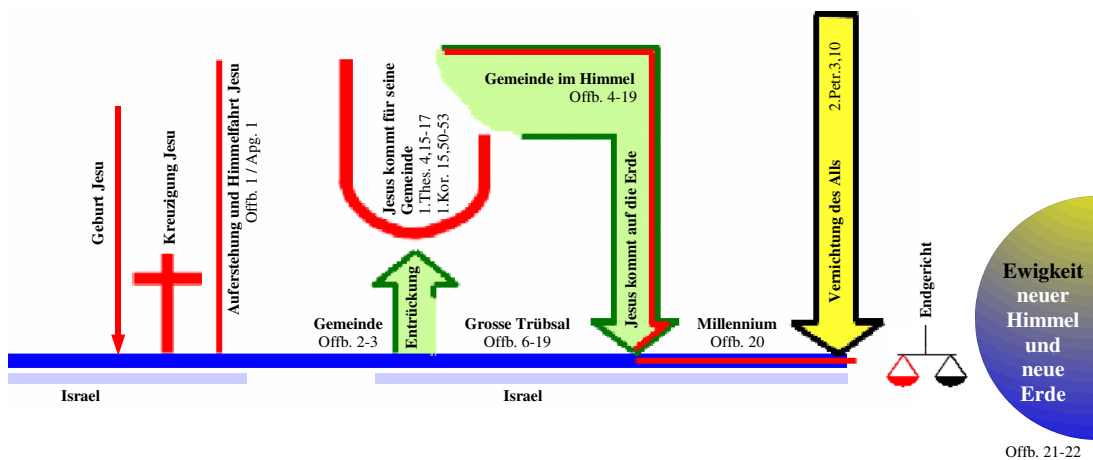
Geburt Jesu

Kreuzigung Jesu

Auferstehung und Himmelfahrt Jesu
Offb. 1 / Apg. 1

Jesus kommt für seine Gemeinde
1.Thes. 4,15-17
1.Kor. 15,50-53

Entrückung

Gemeinde
Offb. 2-3

Gemeinde im Himmel
Offb. 4-19

Jesus kommt auf die Erde

Grosse Trübsal
Offb. 6-19

Millennium
Offb. 20

Vernichtung des Alls
2.Petr.3,10

Endgericht

Ewigkeit
neuer
Himmel
und
neue
Erde

Offb. 21-22

Israel

Israel